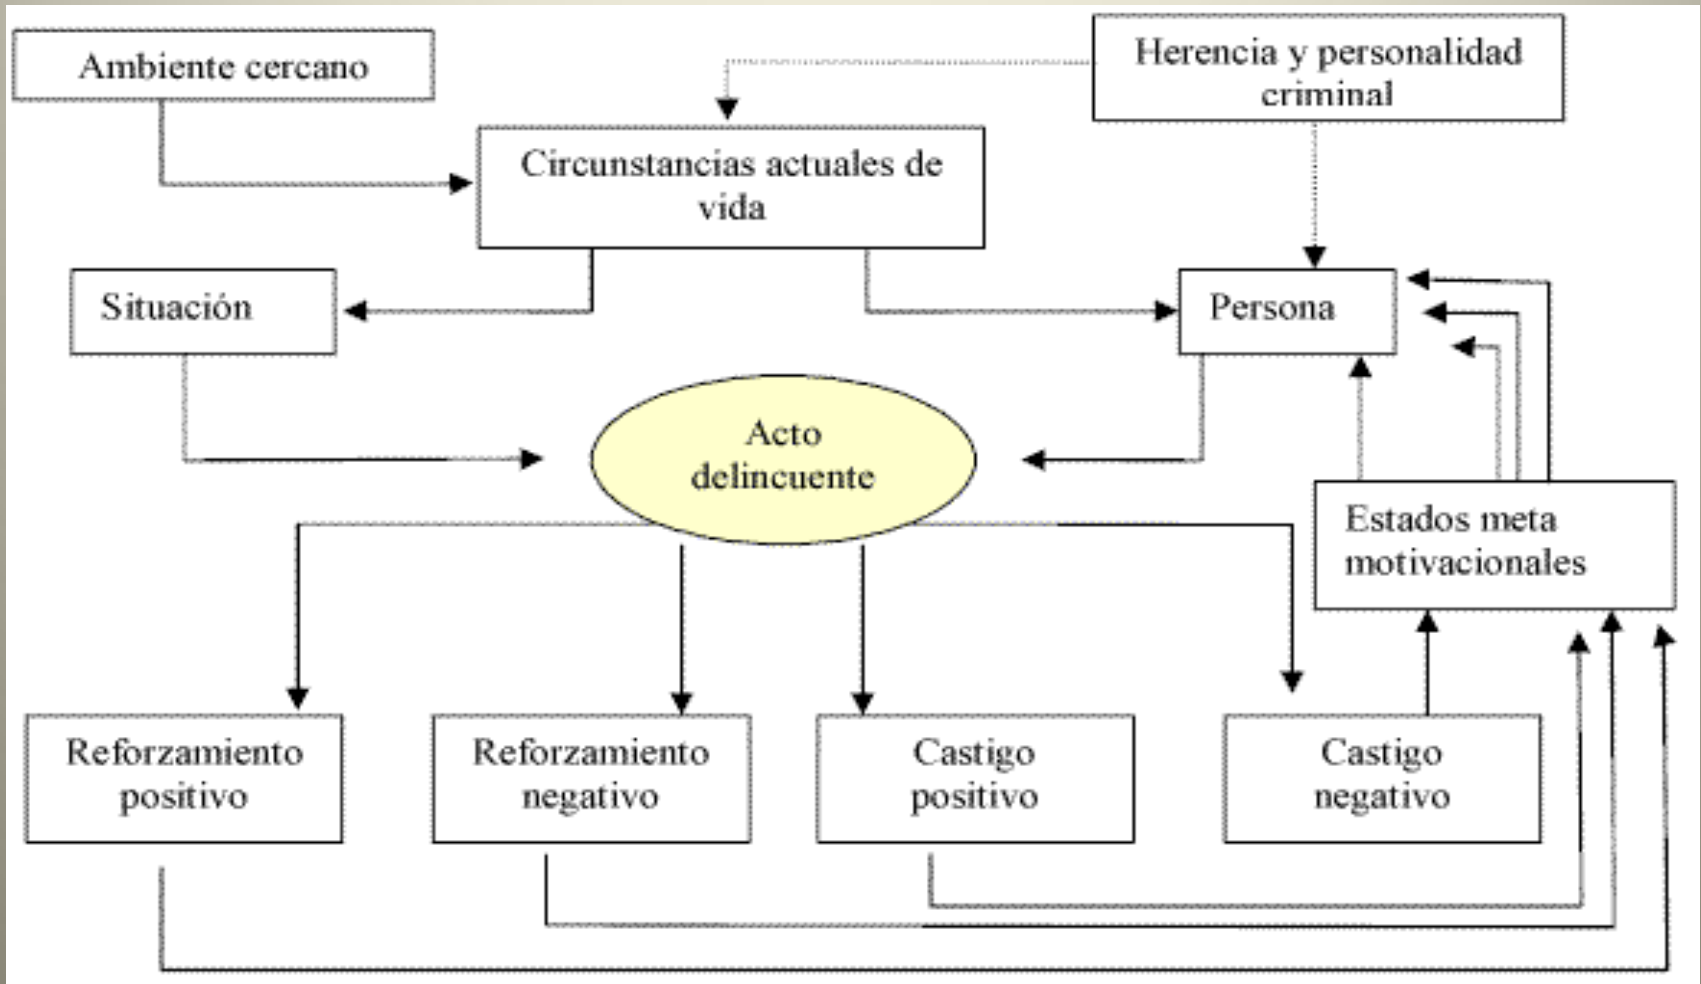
Ambiente cercano

Herencia y personalidad criminal

Circunstancias actuales de vida

Situación

Persona

Acto delincuente

Estados meta motivacionales

Reforzamiento positivo

Reforzamiento negativo

Castigo positivo

Castigo negativo